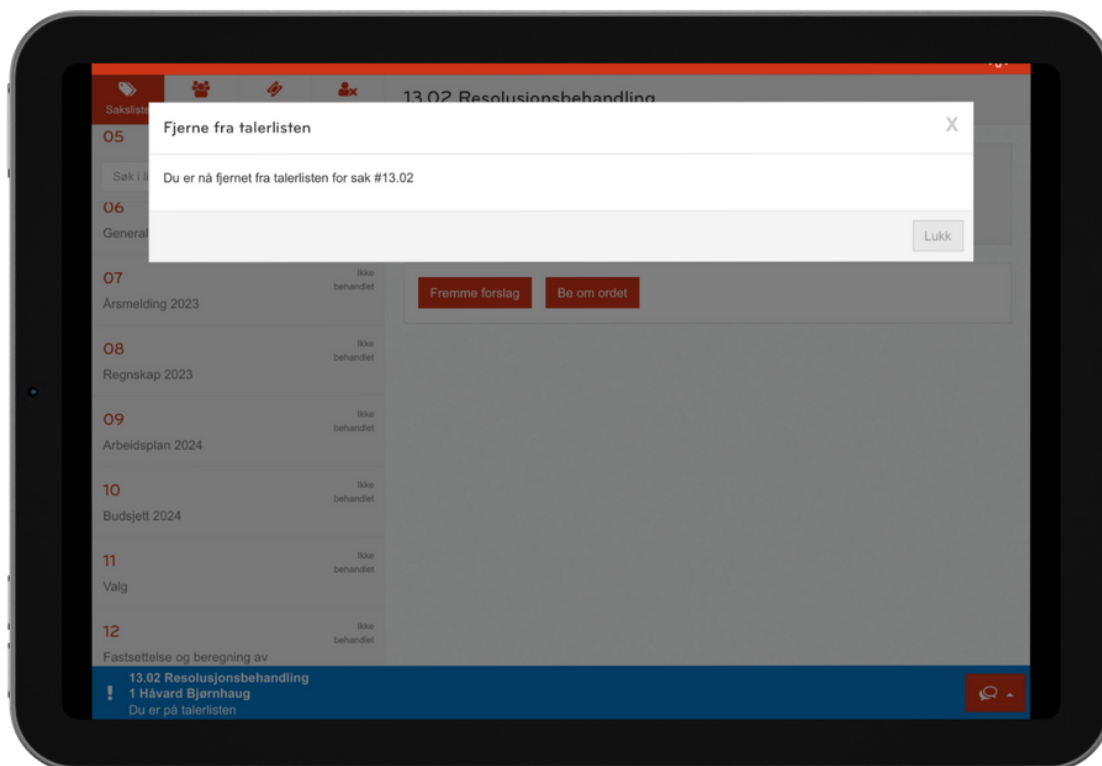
Sakslist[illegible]

13.02 Resolusjonsbehandling

05

Søk i l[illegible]

06

General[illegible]

Fjerne fra talerlisten

X

Du er nå fjernet fra talerlisten for sak #13.02

Lukk

07

Ikke behandlet

Årsmelding 2023

Fremme forslag

Be om ordet

08

Ikke behandlet

Regnskap 2023

09

Ikke behandlet

Arbeidsplan 2024

10

Ikke behandlet

Budsjett 2024

11

Ikke behandlet

Valg

12

Ikke behandlet

Fastsettelse og beregning av

!

13.02 Resolusjonsbehandling
1 Håvard Bjørnhaug
Du er på talerlisten